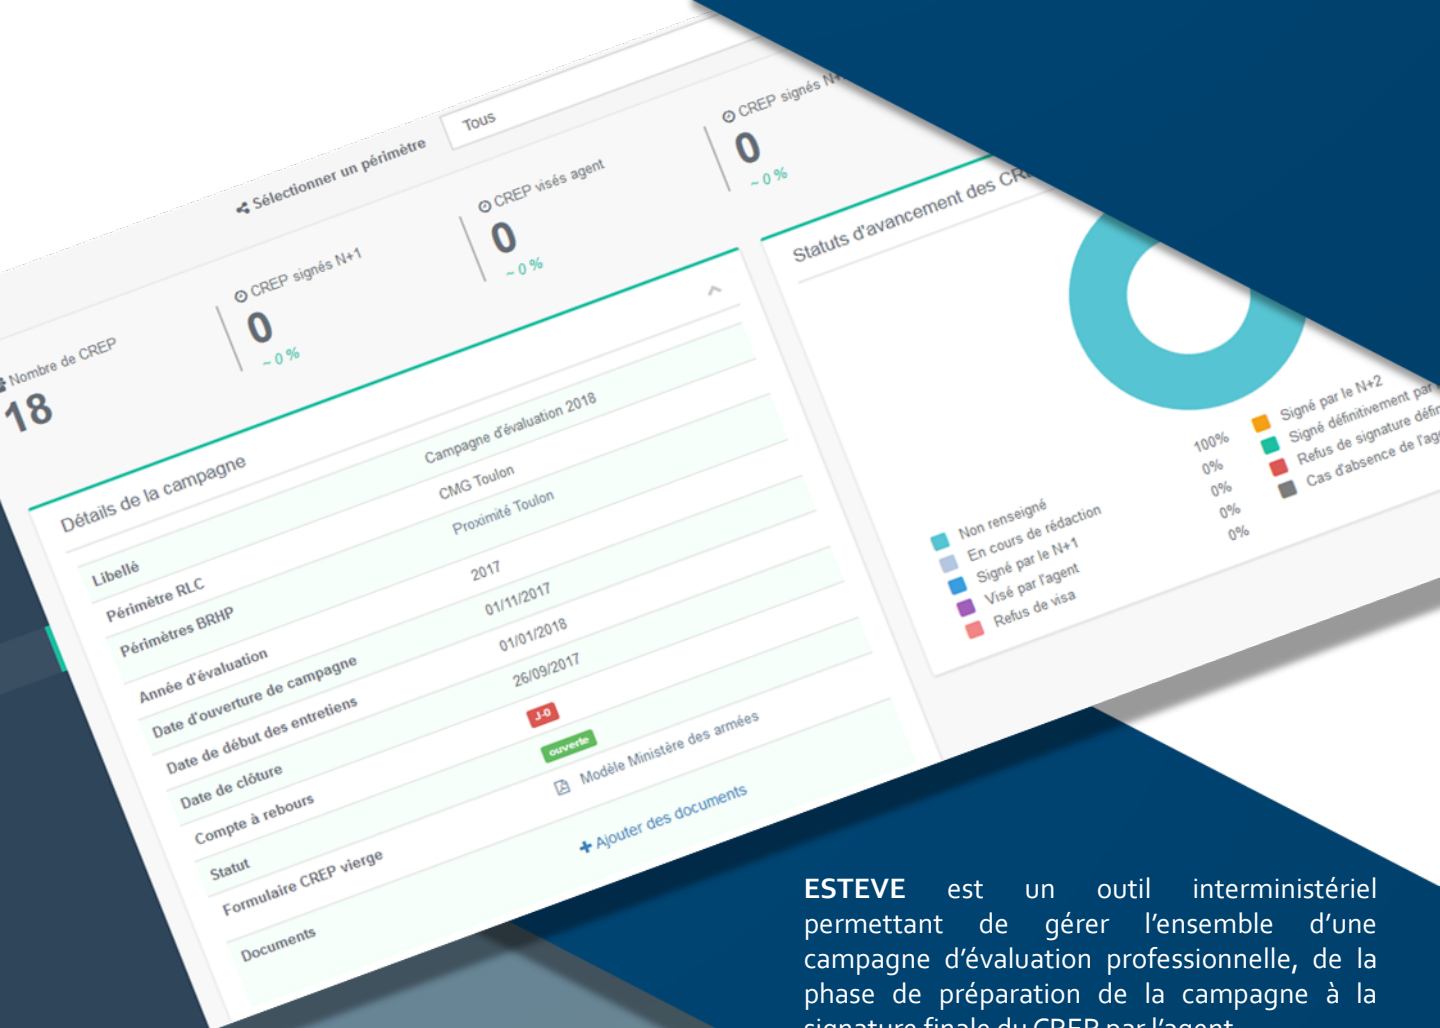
Sélectionner un périmètre
Tous

Nombre de CREP
18

CREP signés N+1
0
~ 0 %

CREP visés agent
0
~ 0 %

CREP signés N+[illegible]
0
~ 0 %

Détails de la campagne

| | |
|---|---|
| Libellé | Campagne d'évaluation 2018 |
| Périmètre RLC | CMG Toulon |
| Périmètres BRHP | Proximité Toulon |
| Année d'évaluation | 2017 |
| Date d'ouverture de campagne | 01/11/2017 |
| Date de début des entretiens | 01/01/2018 |
| Date de clôture | 26/09/2017 |
| Compte à rebours | J-0 |
| Statut | ouverte |
| Formulaire CREP vierge | Modèle Ministère des armées |
| Documents | + Ajouter des documents |

Statuts d'avancement des CR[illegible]

Non renseigné 100%
En cours de rédaction 0%
Signé par le N+1 0%
Visé par l'agent 0%
Refus de visa 0%
Signé par le N+2
Signé définitivement par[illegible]
Refus de signature défin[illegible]
Cas d'absence de l'ag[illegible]

ESTEVE est un outil interministériel permettant de gérer l'ensemble d'une campagne d'évaluation professionnelle, de la phase de préparation de la campagne à la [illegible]